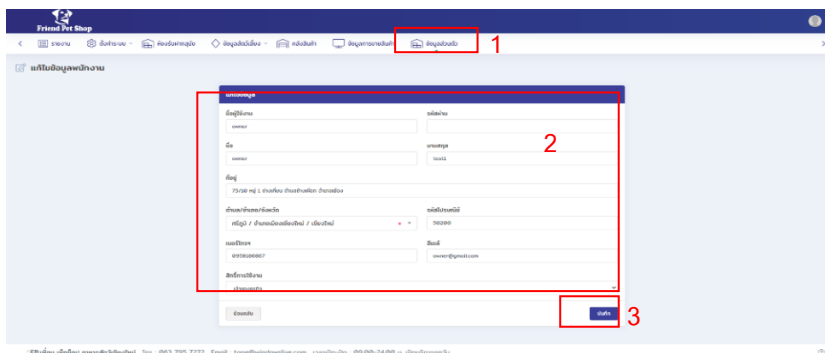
Friend Pet Shop

รายงาน | ตั้งค่าระบบ | ห้องรับฝากสุนัข | ข้อมูลสัตว์เลี้ยง | คลังสินค้า | ข้อมูลการขายสินค้า | ข้อมูลส่วนตัว 1

แก้ไขข้อมูลพนักงาน

แก้ไขข้อมูล

ชื่อผู้ใช้งาน
owner

รหัสผ่าน

ชื่อ
owner

นามสกุล
testt

ที่อยู่
75/38 หมู่ 1 ตำบลท่อม ถนนช้างเผือก อำเภอเมือง

ตำบล/อำเภอ/จังหวัด
ศรีภูมิ / อำเภอเมืองเชียงใหม่ / เชียงใหม่

รหัสไปรษณีย์
50200

เบอร์โทร
0958666667

อีเมล์
owner@gmail.com

สิทธิ์การใช้งาน
เจ้าของร้าน

2

ย้อนกลับ

บันทึก 3

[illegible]